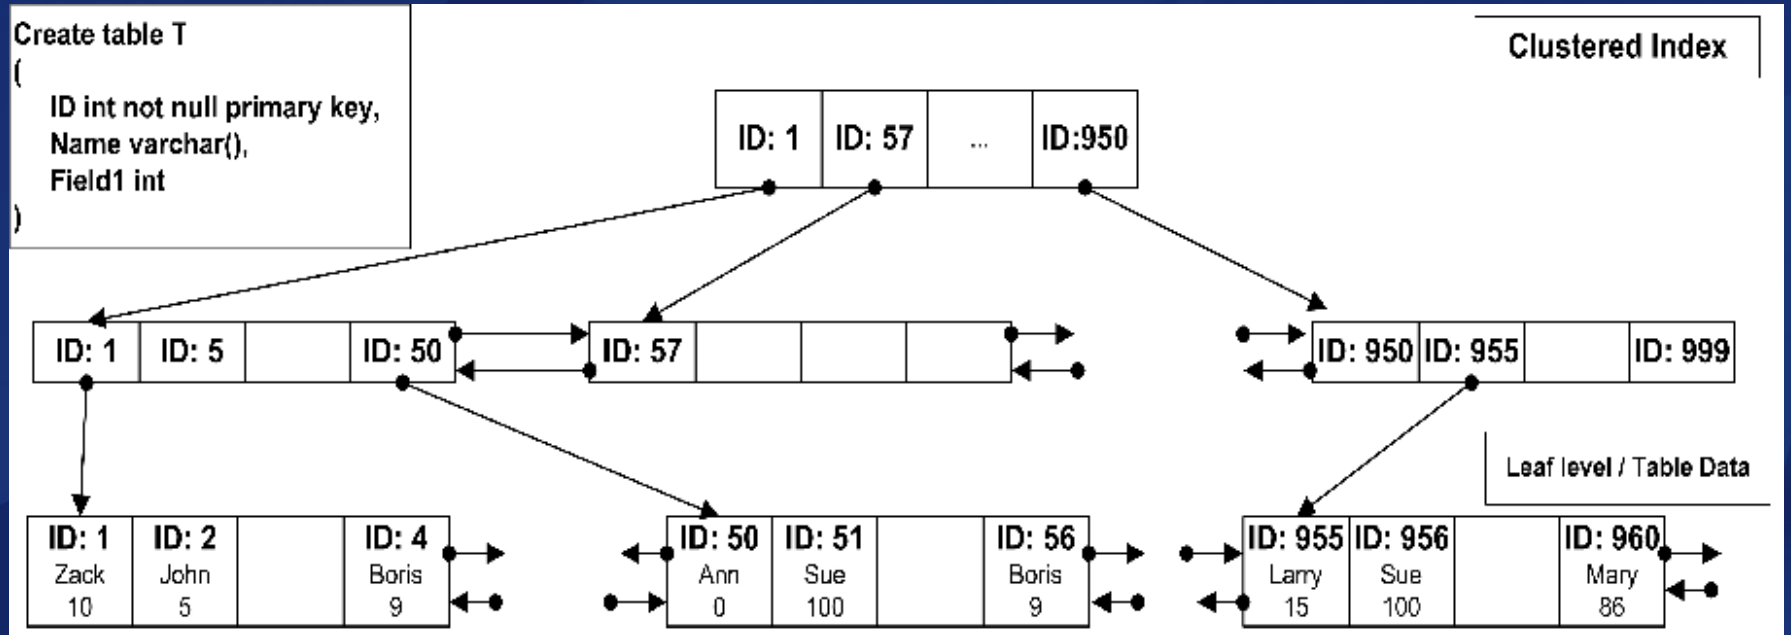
Create table T
(
ID int not null primary key,
Name varchar(),
Field1 int
)

Clustered Index

| ID: 1 | ID: 57 | ... | ID:950 |
|---|---|---|---|

| ID: 1 | ID: 5 | | ID: 50 |
|---|---|---|---|

| ID: 57 | | | |
|---|---|---|---|

| ID: 950 | ID: 955 | | ID: 999 |
|---|---|---|---|

Leaf level / Table Data

| ID: 1 Zack 10 | ID: 2 John 5 | | ID: 4 Boris 9 |
|---|---|---|---|

| ID: 50 Ann 0 | ID: 51 Sue 100 | | ID: 56 Boris 9 |
|---|---|---|---|

| ID: 955 Larry 15 | ID: 956 Sue 100 | | ID: 960 Mary 86 |
|---|---|---|---|